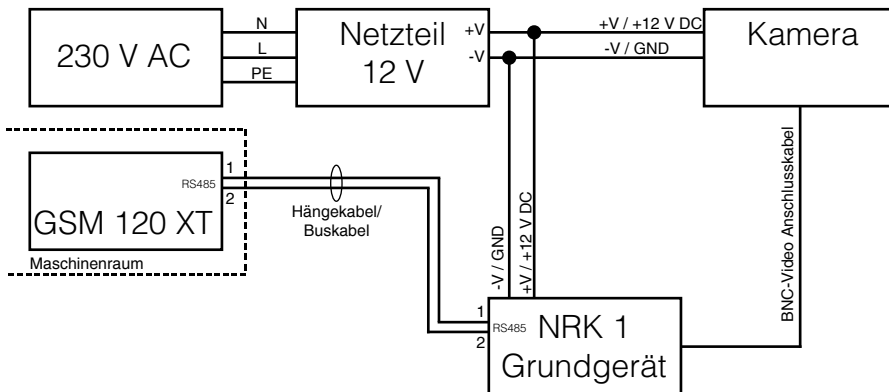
230 V AC

N
L
PE

Netzteil
12 V

+V
-V

+V / +12 V DC
-V / GND

Kamera

RS485
1
2
GSM 120 XT
Maschinenraum

Hängekabel/
Buskabel

-V / GND
+V / +12 V DC

BNC-Video Anschlusskabel

1
RS485
2
NRK 1
Grundgerät